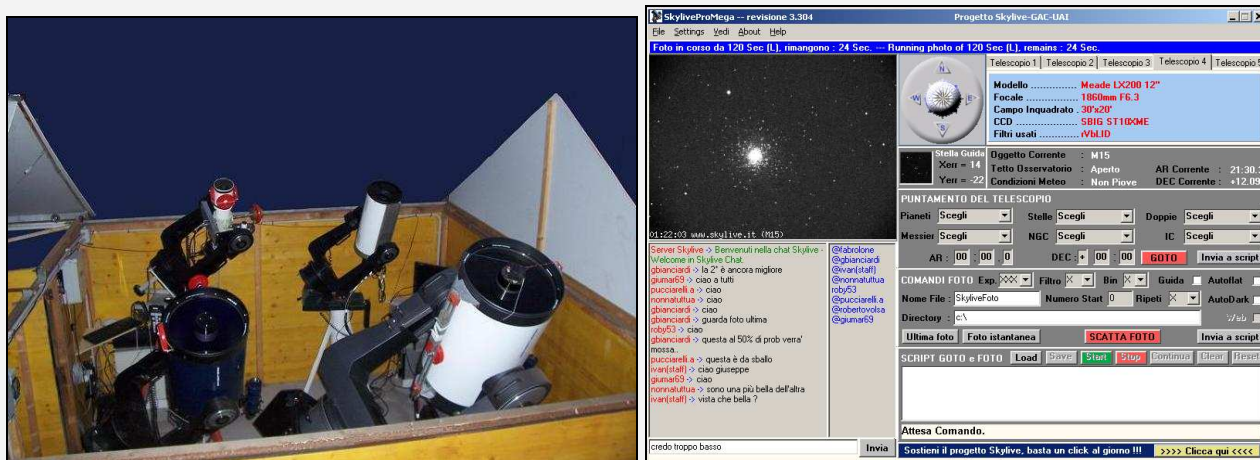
SkyliveProMega -- revisione 3.304

Progetto Skylive-GAC-UAI

File Settings Vedi About Help

Foto in corso da 120 Sec (L), rimangono : 24 Sec. --- Running photo of 120 Sec (L), remains : 24 Sec.

Telescopio 1 | Telescopio 2 | Telescopio 3 | Telescopio 4 | Telescopio 5

N
W
E
S

Modello ................ Meade LX200 12"
Focale ................ 1860mm F6.3
Campo Inquadrato . 30'x20'
CCD .................... SBIG ST10XME
Filtri usati ............ rVbLID

Stella Guida
Xerr = 14
Yerr = -22

Oggetto Corrente : M15
Tetto Osservatorio : Aperto
Condizioni Meteo : Non Piove
AR Corrente : 21:30
DEC Corrente : +12.09

01:22:03 www.skylive.it (M15)

PUNTAMENTO DEL TELESCOPIO

Pianeti Scegli Stelle Scegli Doppie Scegli
Messier Scegli NGC Scegli IC Scegli

AR : 00 : 00 : 0 DEC : + 00 : 00 GOTO Invia a script

COMANDI FOTO Exp. XXX Filtro X Bin X Guida Autoflat
Nome File : SkyliveFoto Numero Start 0 Ripeti X AutoDark
Directory : c:\ Web
Ultima foto Foto istantanea SCATTA FOTO Invia a script

SCRIPT GOTO e FOTO Load Save Start Stop Continua Clear Reset

Server Skylive -> Benvenuti nella chat Skylive - Welcome in Skylive Chat.
gbianciardi -> la 2° è ancora migliore
giumar69 -> ciao a tutti
pucciarelli.a -> ciao
nonnatuttua -> ciao
gbianciardi -> ciao
gbianciardi -> guarda foto ultima
roby53 -> ciao
gbianciardi -> questa al 50% di prob verra' mossa.
pucciarelli.a -> questa è da sballo
ivan(staff) -> ciao giuseppe
giumar69 -> ciao
nonnatuttua -> sono una più bella dell'altra
ivan(staff) -> vista che bella ?

@fabrolone
@gbianciardi
@ivan(staff)
@nonnatuttua
roby53
@pucciarelli.a
@robertovolsa
@giumar69

Attesa Comando.

credo troppo basso
Invia

Sostieni il progetto Skylive, basta un click al giorno !!! >>>> Clicca qui <<<<